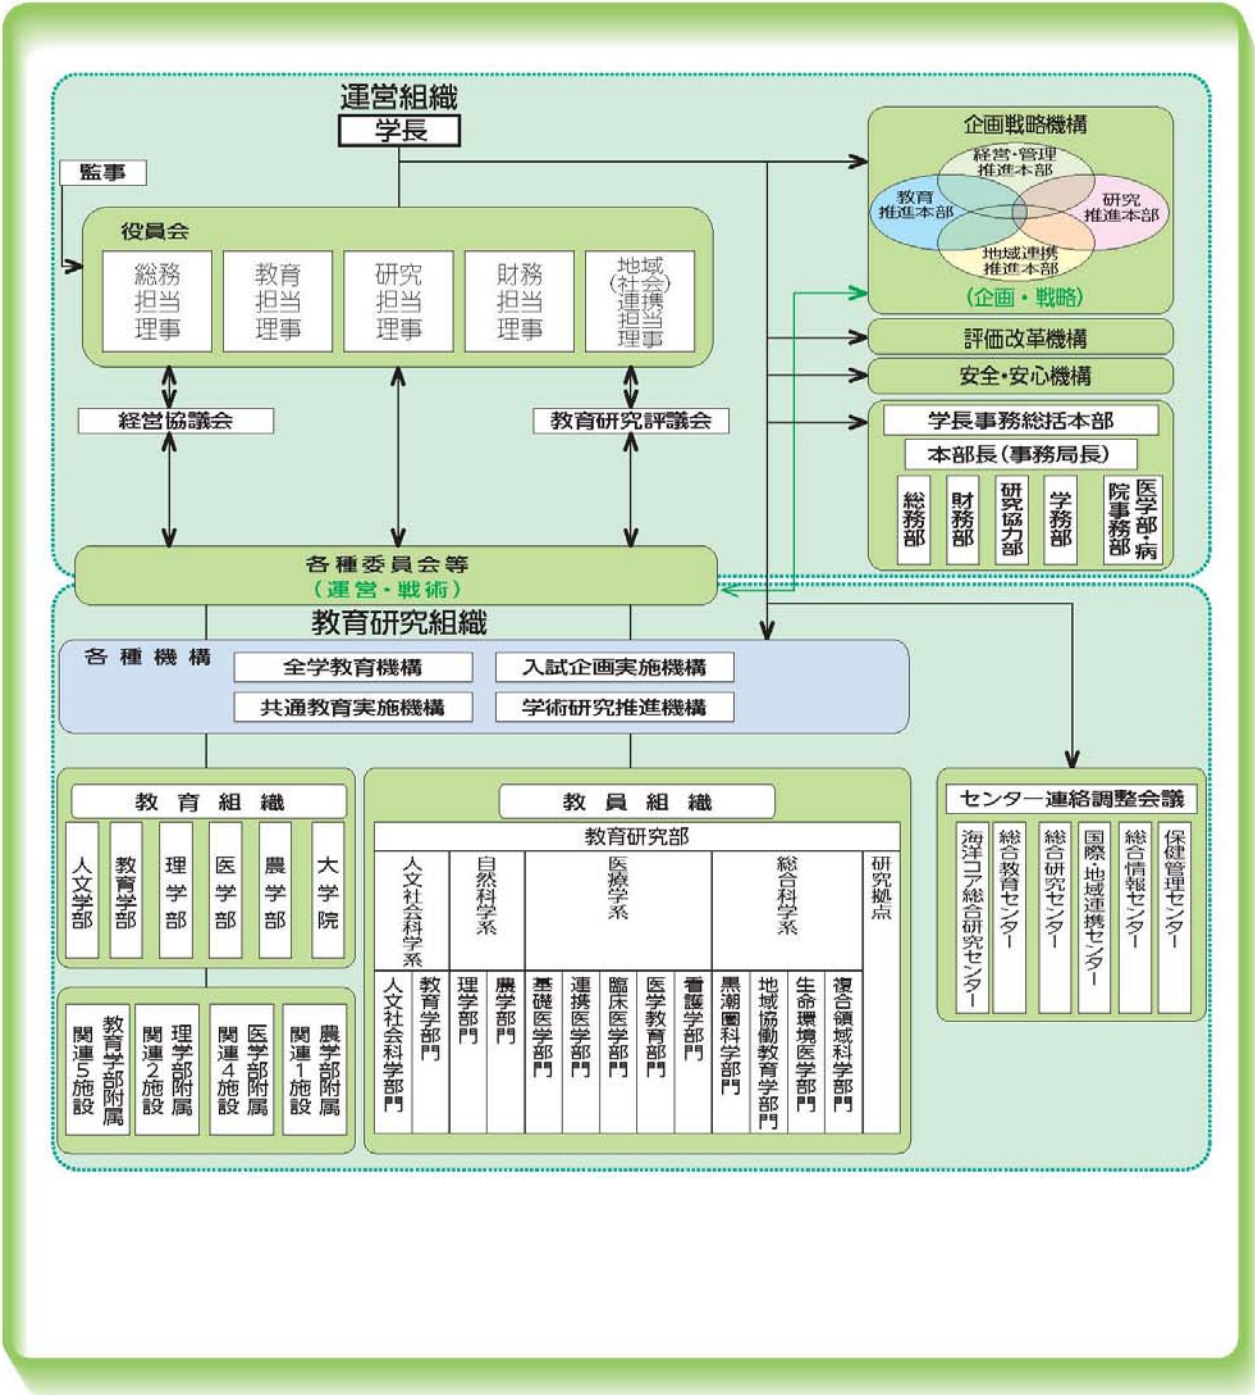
運営組織
学長
監事
役員会
総務担当理事
教育担当理事
研究担当理事
財務担当理事
地域(社会)連携担当理事
経営協議会
教育研究評議会
各種委員会等
(運営・戦術)

企画戦略機構
経営・管理推進本部
教育推進本部
研究推進本部
地域連携推進本部
(企画・戦略)
評価改革機構
安全・安心機構
学長事務総括本部
本部長(事務局長)
総務部
財務部
研究協力部
学務部
医学部・病院事務部

教育研究組織
各種機構
全学教育機構
入試企画実施機構
共通教育実施機構
学術研究推進機構

教育組織
人文学部
教育学部
理学部
医学部
農学部
大学院

教育学部附属関連5施設
理学部附属関連2施設
医学部附属関連4施設
農学部附属関連1施設

教員組織
教育研究部
人文社会科学系
自然科学系
医療学系
総合科学系
研究拠点
人文社会科学部門
教育学部門
理学部門
農学部門
基礎医学部門
連携医学部門
臨床医学部門
医学教育部門
看護学部門
黒潮圏科学部門
地域協働教育学部門
生命環境医学部門
複合領域科学部門

センター連絡調整会議
海洋コア総合研究センター
総合教育センター
総合研究センター
国際・地域連携センター
総合情報センター
保健管理センター